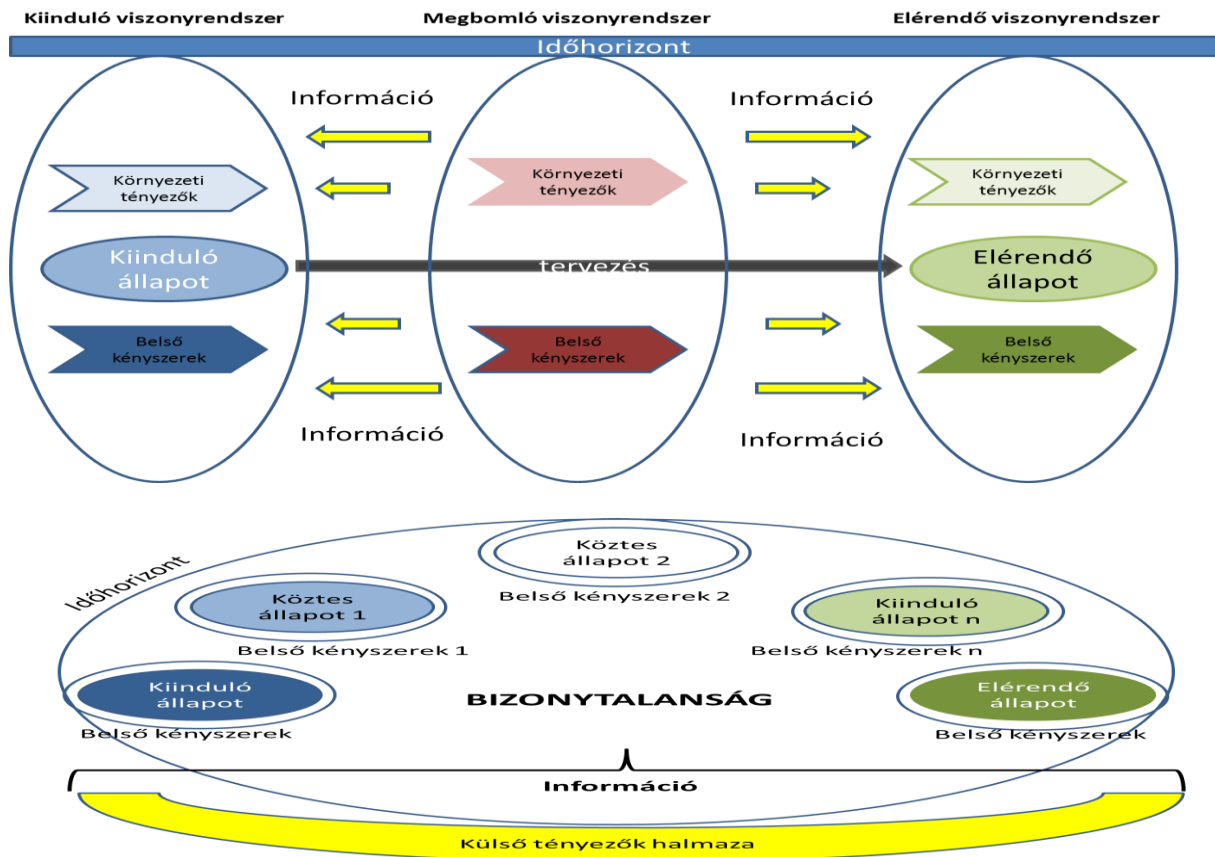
Kiinduló viszonyrendszer

Megbomló viszonyrendszer

Elérendő viszonyrendszer

Időhorizont

Információ

Információ

Környezeti tényezők

Környezeti tényezők

Környezeti tényezők

Kiinduló állapot

tervezés

Elérendő állapot

Belső kényszerek

Belső kényszerek

Belső kényszerek

Információ

Információ

Időhorizont

Köztes állapot 2

Belső kényszerek 2

Köztes állapot 1

Belső kényszerek 1

Kiinduló állapot n

Belső kényszerek n

Kiinduló állapot

Belső kényszerek

BIZONYTALANSÁG

Elérendő állapot

Belső kényszerek

Információ

Külső tényezők halmaza